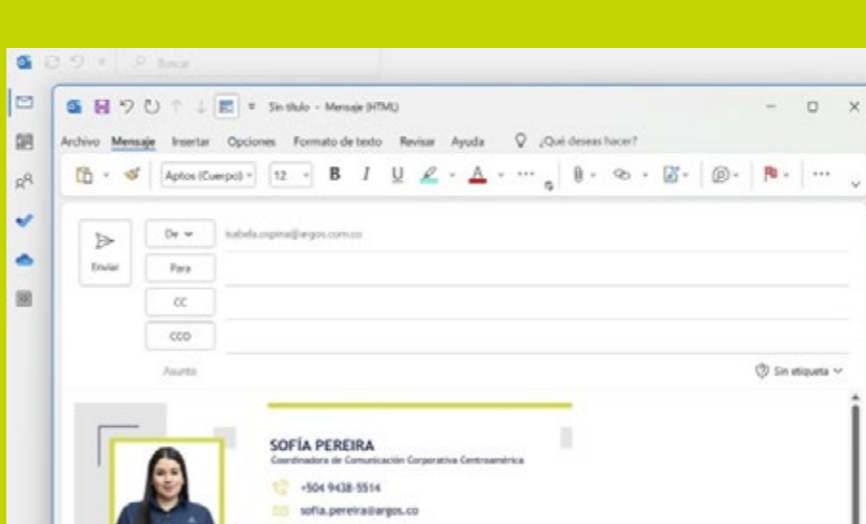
Buscar

Sin título - Mensaje (HTML)

Archivo Mensaje Insertar Opciones Formato de texto Revisar Ayuda ¿Qué deseas hacer?

Aptos (Cuerpo) 12 B I U

Enviar

De isabela.ospina@argos.com.co

Para

CC

CCO

Asunto

Sin etiqueta

SOFÍA PEREIRA
Coordinadora de Comunicación Corporativa Centroamérica

+504 9438-5514

sofia.pereira@argos.co